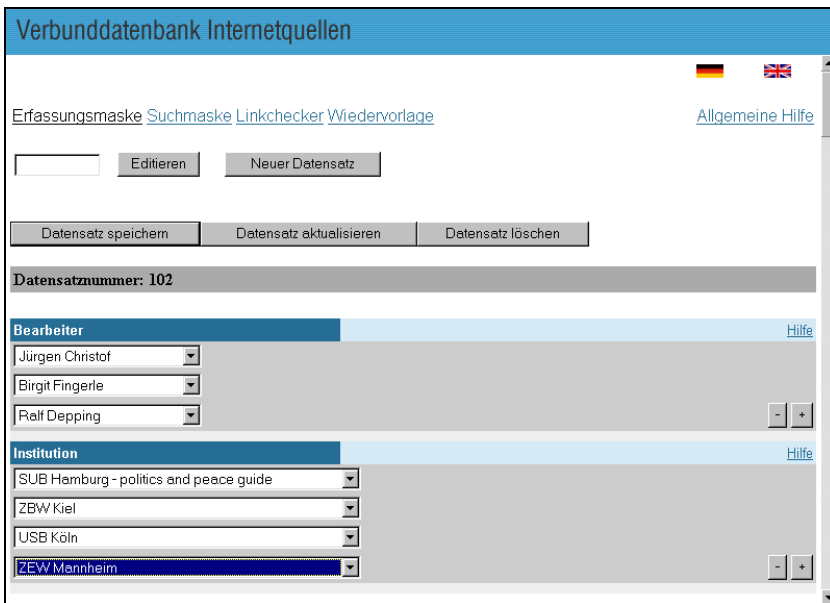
Verbunddatenbank Internetquellen

Erfassungsmaske Suchmaske Linkchecker Wiedervorlage

Allgemeine Hilfe

Editieren

Neuer Datensatz

Datensatz speichern

Datensatz aktualisieren

Datensatz löschen

Datensatznummer: 102

Bearbeiter

Hilfe

Jürgen Christof

Birgit Fingerle

Ralf Depping

- +

Institution

Hilfe

SUB Hamburg - politics and peace guide

ZBW Kiel

USB Köln

ZEW Mannheim

- +